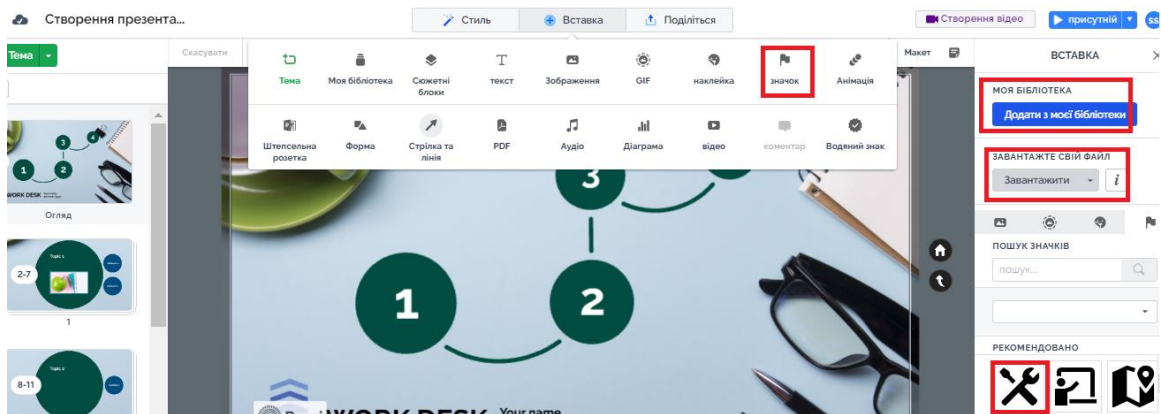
Створення презента...

Стиль
Вставка
Поділіться

Створення відео
присутній
SS

Тема
Скасувати

Тема
Моя бібліотека
Сюжетні блоки
текст
Зображення
GIF
наклейка
значок
Анімація

Штепсельна розетка
Форма
Стрілка та лінія
PDF
Аудіо
Діаграма
відео
коментар
Водяний знак

Макет

ВСТАВКА

МОЯ БІБЛІОТЕКА
Додати з моєї бібліотеки

ЗАВАНТАЖТЕ СВІЙ ФАЙЛ
Завантажити
i

ПОШУК ЗНАЧКІВ
пошук...

РЕКОМЕНДОВАНО

WORK DESK
Огляд

Topic 1
2-7
1

Topic 2
8-11

3
1
2

WORK DESK
Your name